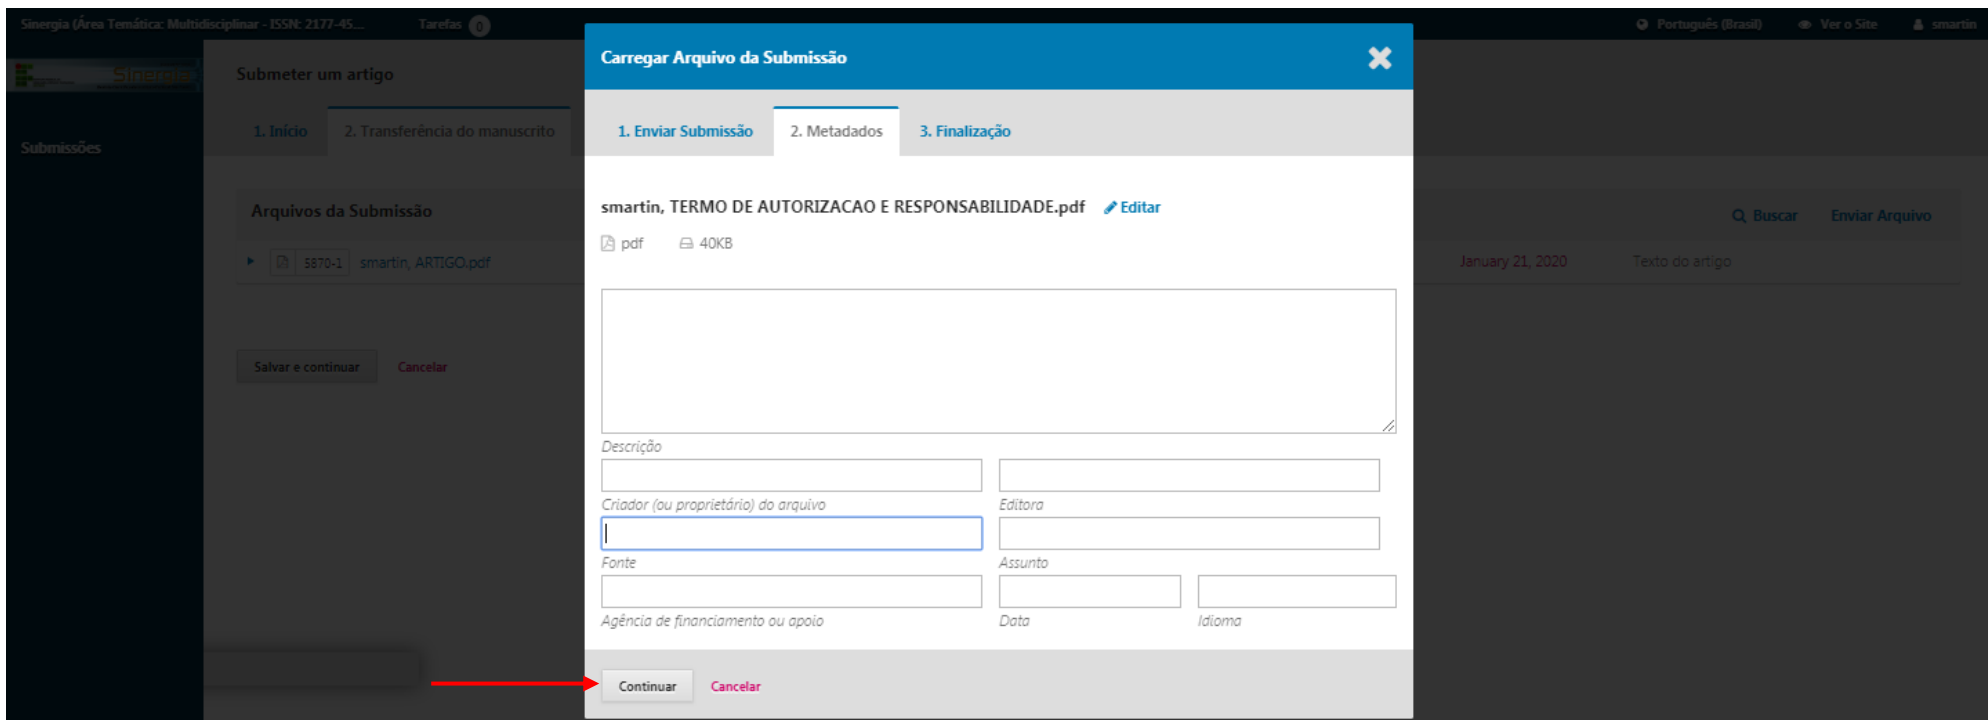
Sinergia (Área Temática: Multidisciplinar - ISSN: 2177-45... Tarefas 0

Português (Brasil) Ver o Site smartin

Submeter um artigo

1. Início 2. Transferência do manuscrito

Submissões

Arquivos da Submissão

Buscar Enviar Arquivo

5870-1 smartin, ARTIGO.pdf January 21, 2020 Texto do artigo

Salvar e continuar Cancelar

Carregar Arquivo da Submissão

1. Enviar Submissão 2. Metadados 3. Finalização

smartin, TERMO DE AUTORIZACAO E RESPONSABILIDADE.pdf Editar

pdf 40KB

Descrição

Criador (ou proprietário) do arquivo

Editora

Fonte

Assunto

Agência de financiamento ou apoio

Data

Idioma

Continuar Cancelar